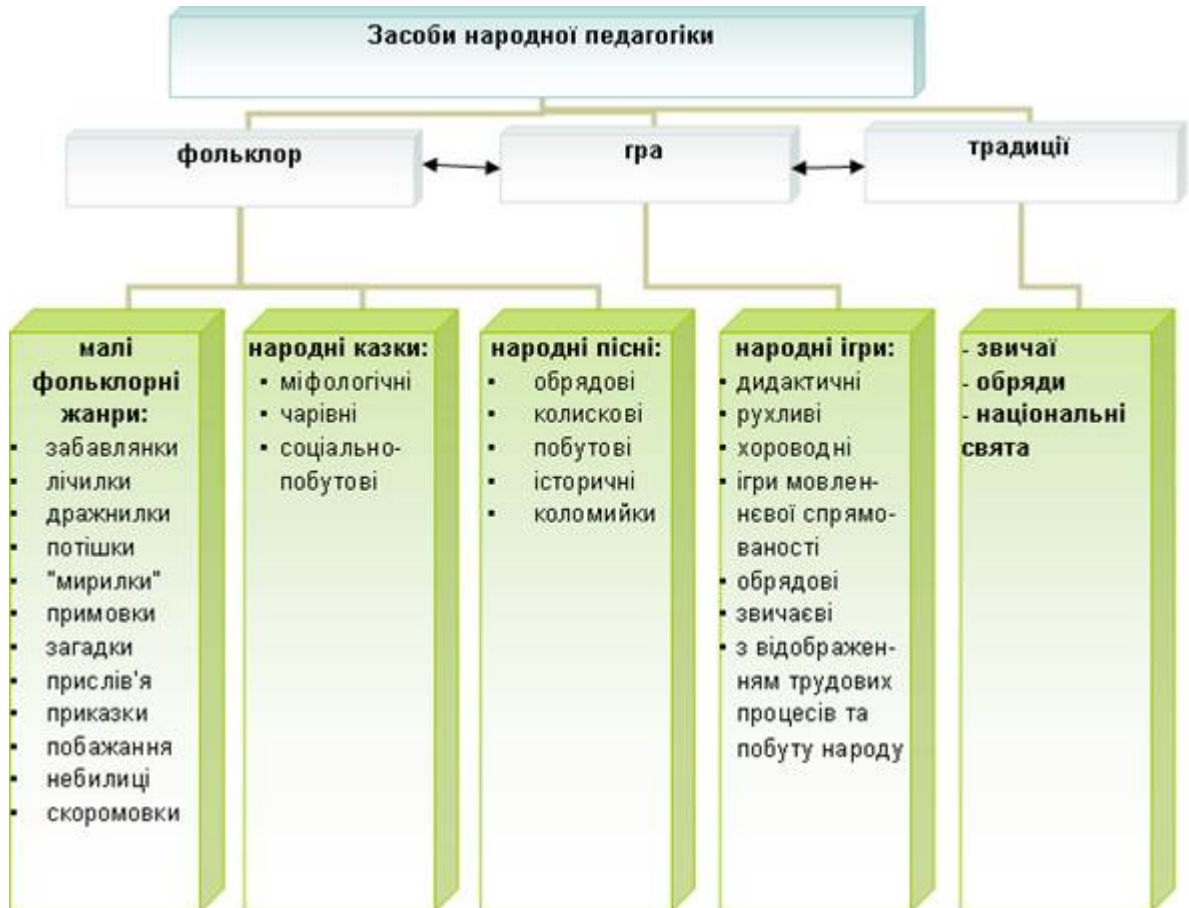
Засоби народної педагогіки

фольклор

гра

традиції

малі фольклорні жанри:
- забавлянки
- лічилки
- дражнилки
- потішки
- "мирилки"
- примовки
- загадки
- прислів'я
- приказки
- побажання
- небилиці
- скоромовки

народні казки:
- міфологічні
- чарівні
- соціально-побутові

народні пісні:
- обрядові
- колискові
- побутові
- історичні
- коломийки

народні ігри:
- дидактичні
- рухливі
- хороводні
- ігри мовленнєвої спрямованості
- обрядові
- звичаєві
- з відображенням трудових процесів та побуту народу

- звичаї
- обряди
- національні свята